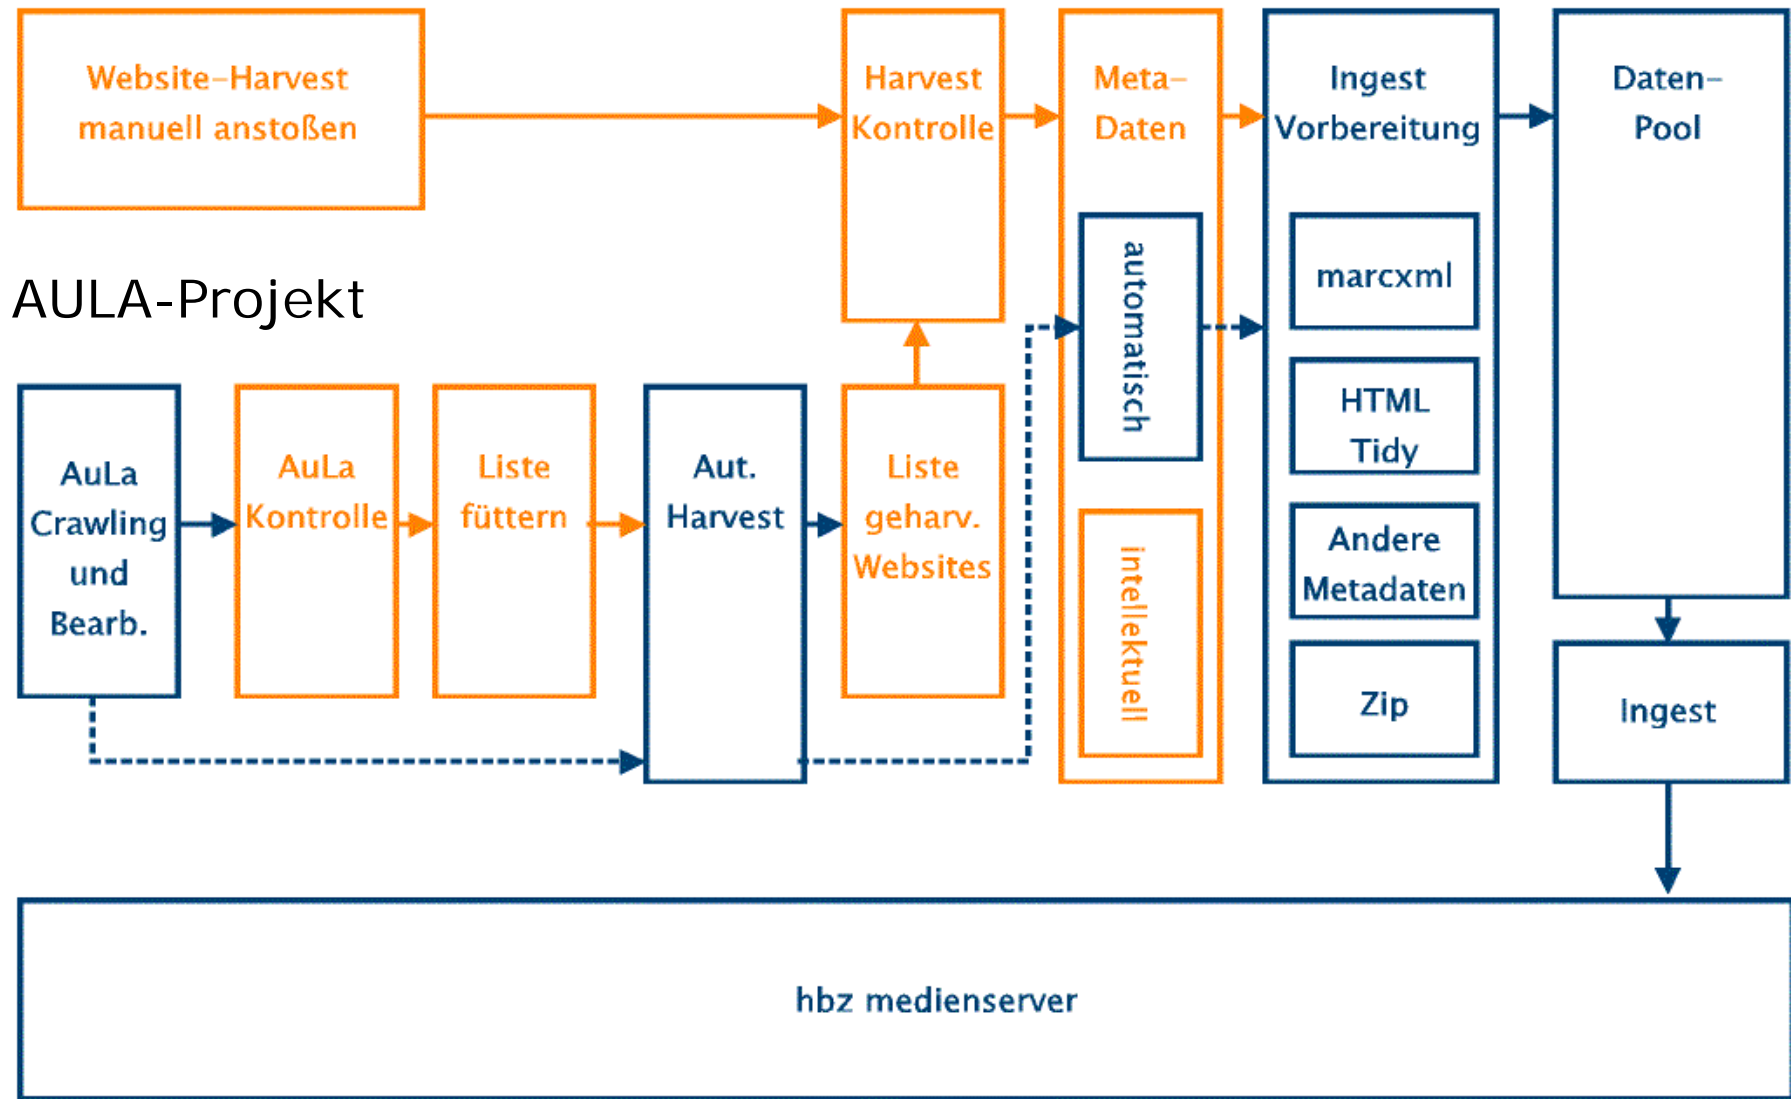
Website-Harvest manuell anstoßen

Harvest Kontrolle

Meta-Daten

Ingest Vorbereitung

Daten-Pool

AULA-Projekt

automatisch

intellektuell

marcxml

HTML Tidy

Andere Metadaten

Zip

AuLa Crawling und Bearb.

AuLa Kontrolle

Liste füttern

Aut. Harvest

Liste geharv. Websites

Ingest

hbz medienserver